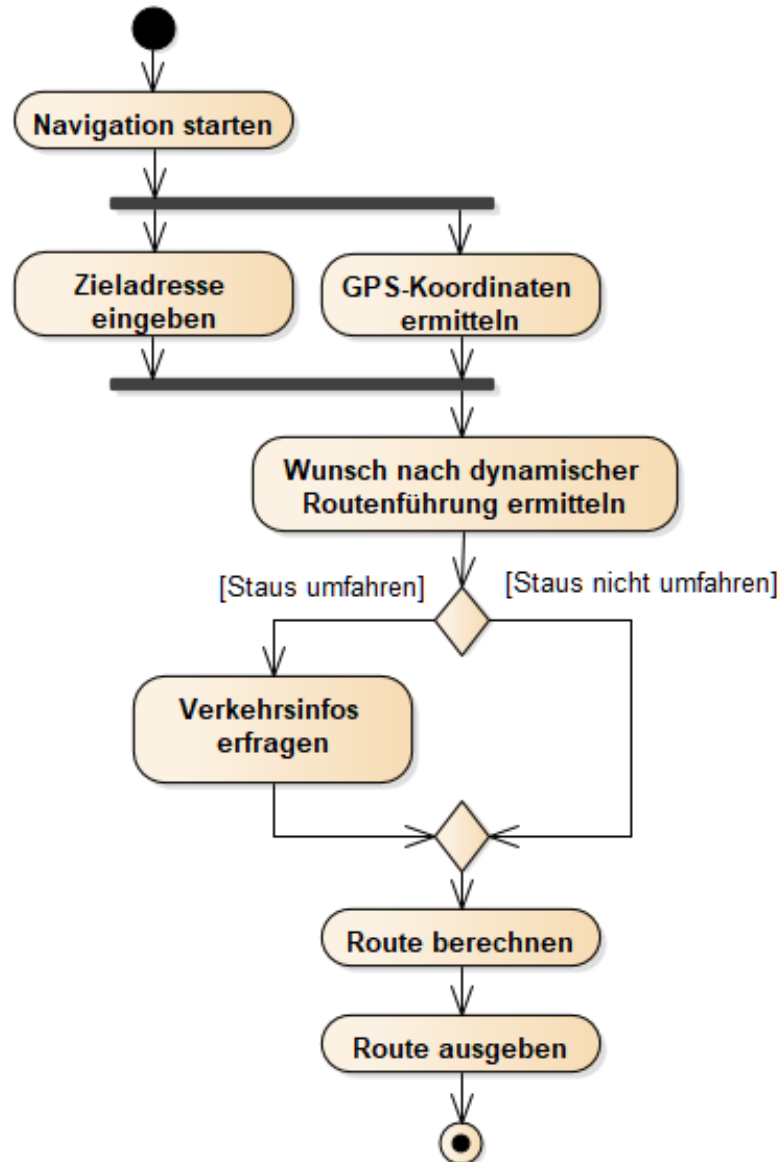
Navigation starten

Zieladresse eingeben

GPS-Koordinaten ermitteln

Wunsch nach dynamischer Routenführung ermitteln

[Staus umfahren]

[Staus nicht umfahren]

Verkehrsinfos erfragen

Route berechnen

Route ausgeben